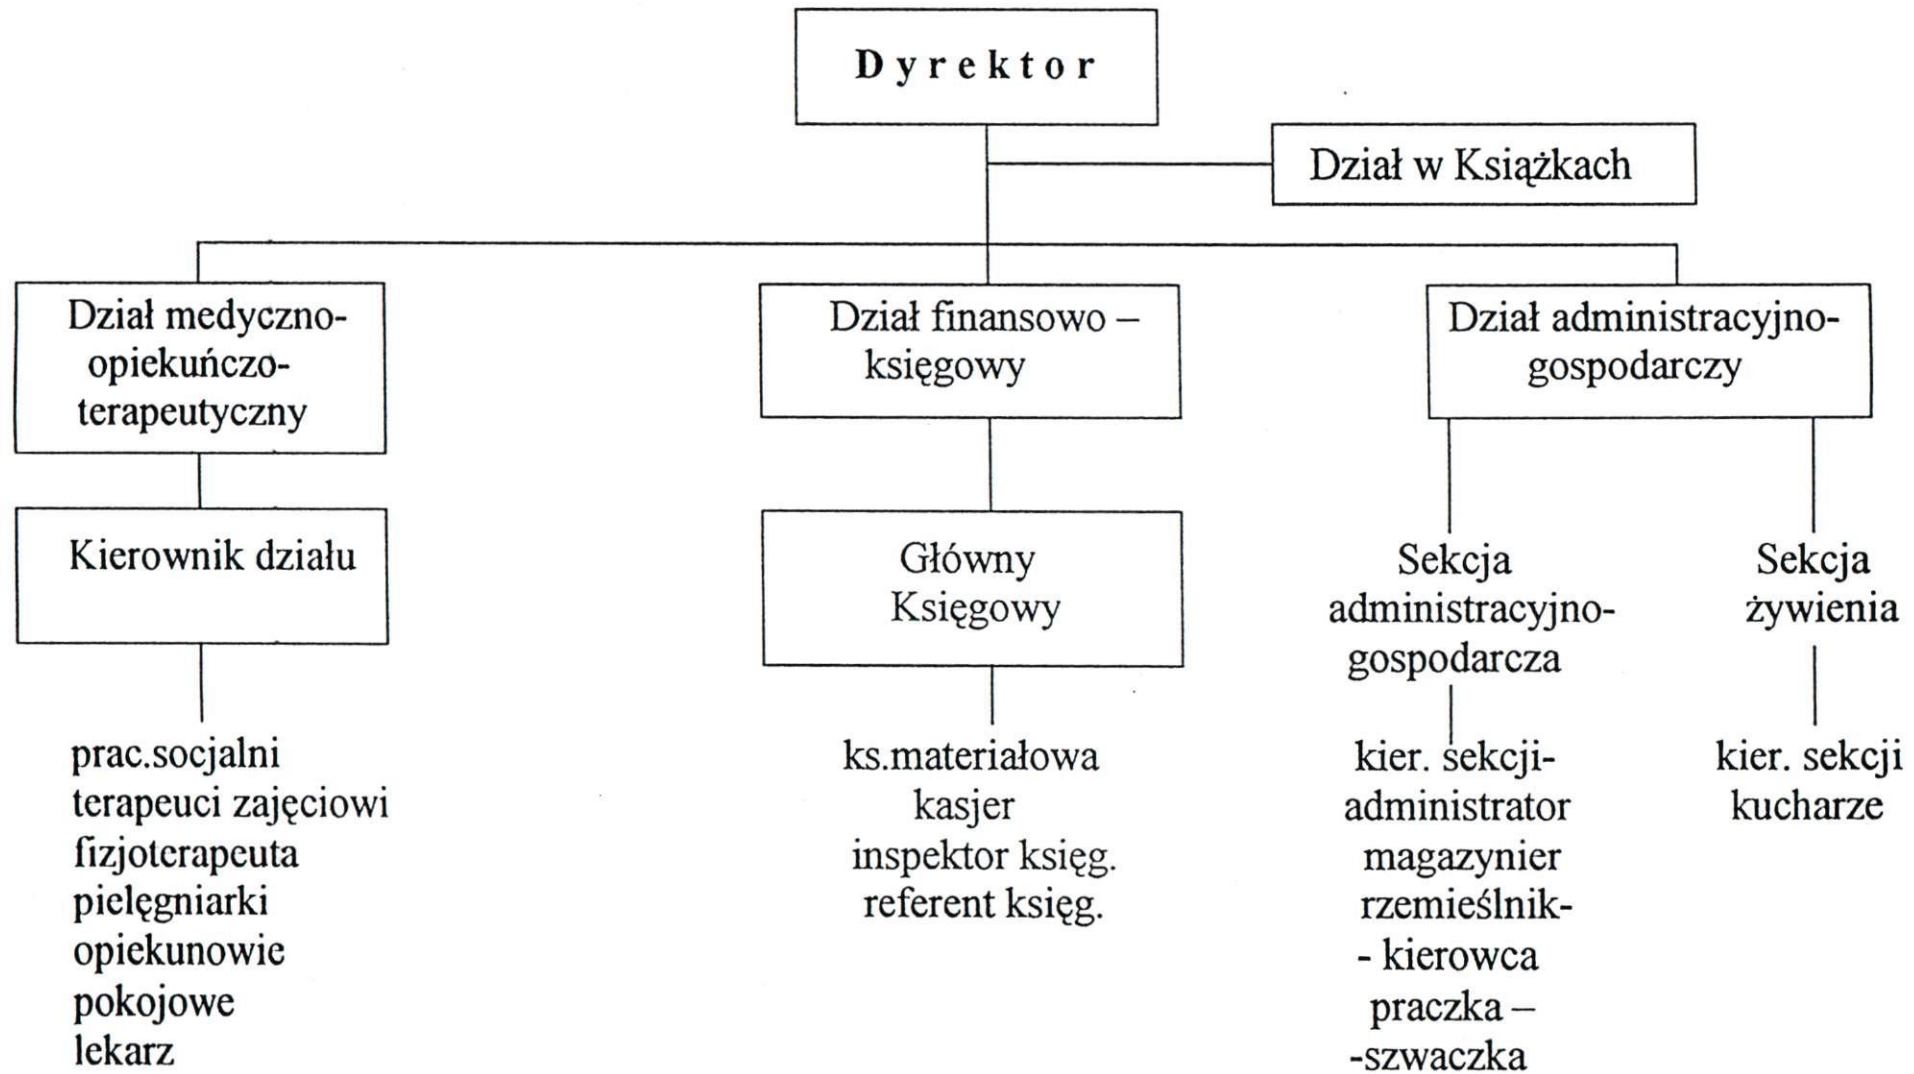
Dyrektor

Dział w Książkach

Dział medyczno-opiekuńczo-terapeutyczny

Dział finansowo – księgowy

Dział administracyjno-gospodarczy

Kierownik działu

Główny Księgowy

Sekcja administracyjno-gospodarcza

Sekcja żywienia

prac.socjalni
terapeuci zajęciowi
fizjoterapeuta
pielęgniarki
opiekunowie
pokojowe
lekarz

ks.materiałowa
kasjer
inspektor księg.
referent księg.

kier. sekcji-administrator
magazynier
rzemieślnik-
- kierowca
praczka –
-szwaczka

kier. sekcji
kucharze